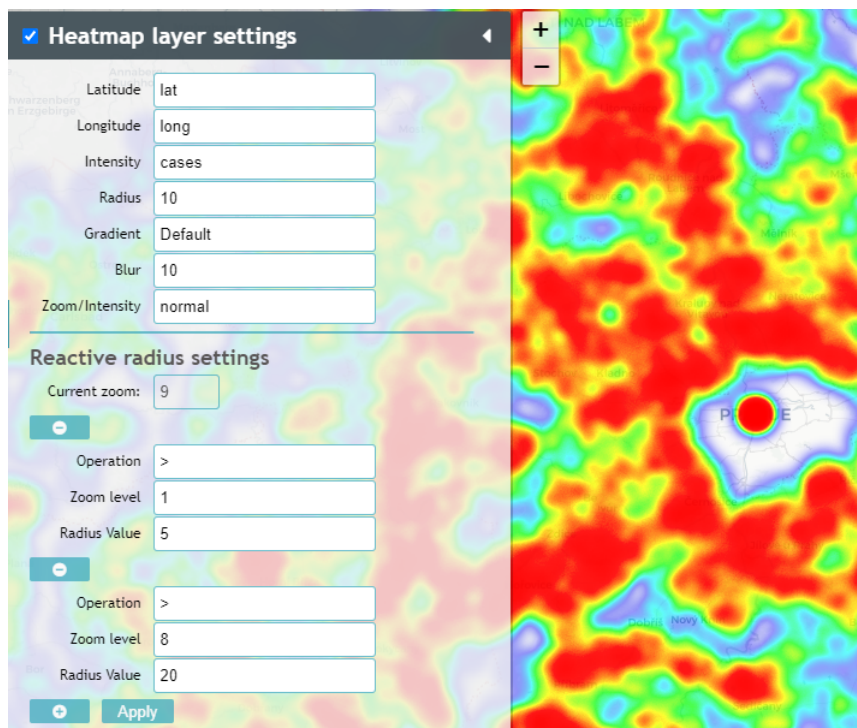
Heatmap layer settings

Latitude lat
Longitude long
Intensity cases
Radius 10
Gradient Default
Blur 10
Zoom/Intensity normal

Reactive radius settings

Current zoom: 9

Operation >
Zoom level 1
Radius Value 5

Operation >
Zoom level 8
Radius Value 20

Apply

+
−
NAD LABEM
Mělník
Nový
Dobříš